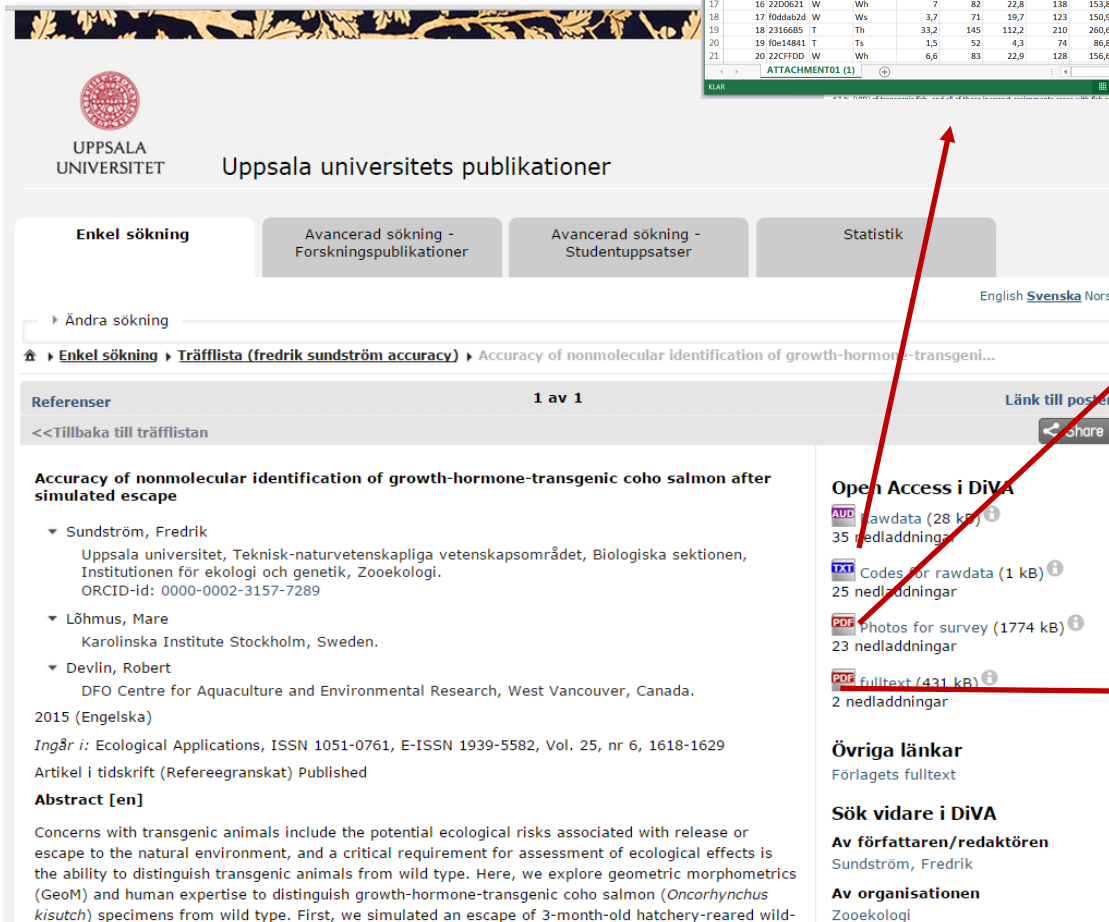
| 17 | 16 | 22D0621 | W | Wh | 7 | 82 | 22,8 | 138 | 153,8 |
|---|---|---|---|---|---|---|---|---|---|
| 18 | 17 | f0ddab2d | W | Ws | 3,7 | 71 | 19,7 | 123 | 150,9 |
| 19 | 18 | 23166B5 | T | Th | 33,2 | 145 | 112,2 | 210 | 260,6 |
| 20 | 19 | f0e14841 | T | Ts | 1,5 | 52 | 4,3 | 74 | 86,8 |
| 21 | 20 | 22CFFDD | W | Wh | 6,6 | 83 | 22,9 | 128 | 156,6 |

ATTACHMENT01 (1)

KLAR

UPPSALA UNIVERSITET

Uppsala universitets publikationer

Enkel sökning

Avancerad sökning - Forskningspublikationer

Avancerad sökning - Studentuppsatser

Statistik

English Svenska Nors

Ändra sökning

Enkel sökning › Träfflista (fredrik sundström accuracy) › Accuracy of nonmolecular identification of growth-hormone-transgeni...

Referenser

1 av 1

Länk till post

<<Tillbaka till träfflistan

Share

Accuracy of nonmolecular identification of growth-hormone-transgenic coho salmon after simulated escape

Sundström, Fredrik
Uppsala universitet, Teknisk-naturvetenskapliga vetenskapsområdet, Biologiska sektionen, Institutionen för ekologi och genetik, Zooekologi.
ORCID-id: 0000-0002-3157-7289

Lõhmus, Mare
Karolinska Institute Stockholm, Sweden.

Devlin, Robert
DFO Centre for Aquaculture and Environmental Research, West Vancouver, Canada.

2015 (Engelska)

Ingår i: Ecological Applications, ISSN 1051-0761, E-ISSN 1939-5582, Vol. 25, nr 6, 1618-1629

Artikel i tidskrift (Refereegranskat) Published

Abstract [en]

Concerns with transgenic animals include the potential ecological risks associated with release or escape to the natural environment, and a critical requirement for assessment of ecological effects is the ability to distinguish transgenic animals from wild type. Here, we explore geometric morphometrics (GeoM) and human expertise to distinguish growth-hormone-transgenic coho salmon (Oncorhynchus kisutch) specimens from wild type. First, we simulated an escape of 3-month-old hatchery-reared wild-

Open Access i DiVA

Rawdata (28 kB)
35 nedladdningar

Codes for rawdata (1 kB)
25 nedladdningar

Photos for survey (1774 kB)
23 nedladdningar

fulltext (431 kB)
2 nedladdningar

Övriga länkar
Förlagets fulltext

Sök vidare i DiVA
Av författaren/redaktören
Sundström, Fredrik
Av organisationen
Zooekologi